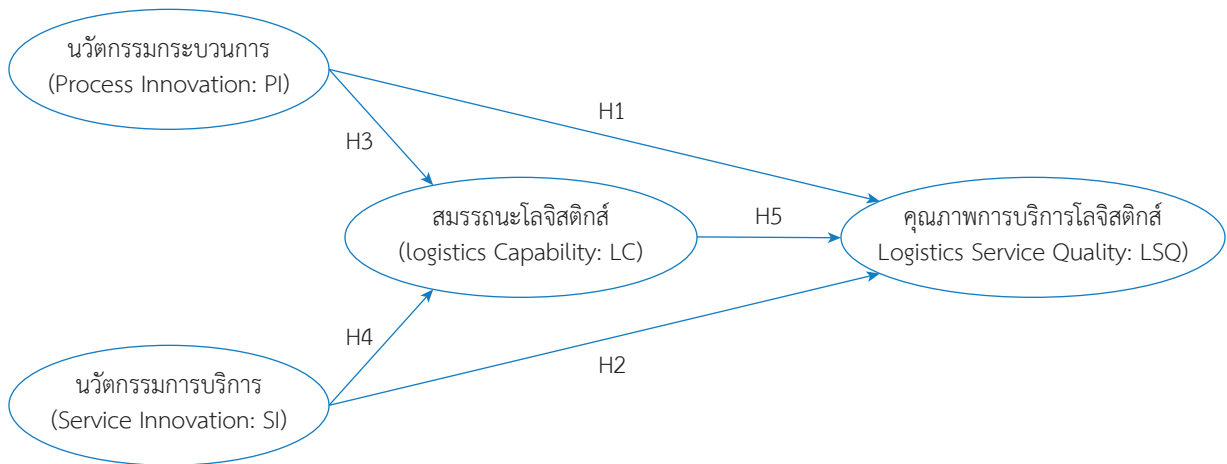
นวัตกรรมกระบวนการ
(Process Innovation: PI)

H1

H3

สมรรถนะโลจิสติกส์
(logistics Capability: LC)

H5

คุณภาพการบริการโลจิสติกส์
Logistics Service Quality: LSQ)

H4

H2

นวัตกรรมการบริการ
(Service Innovation: SI)